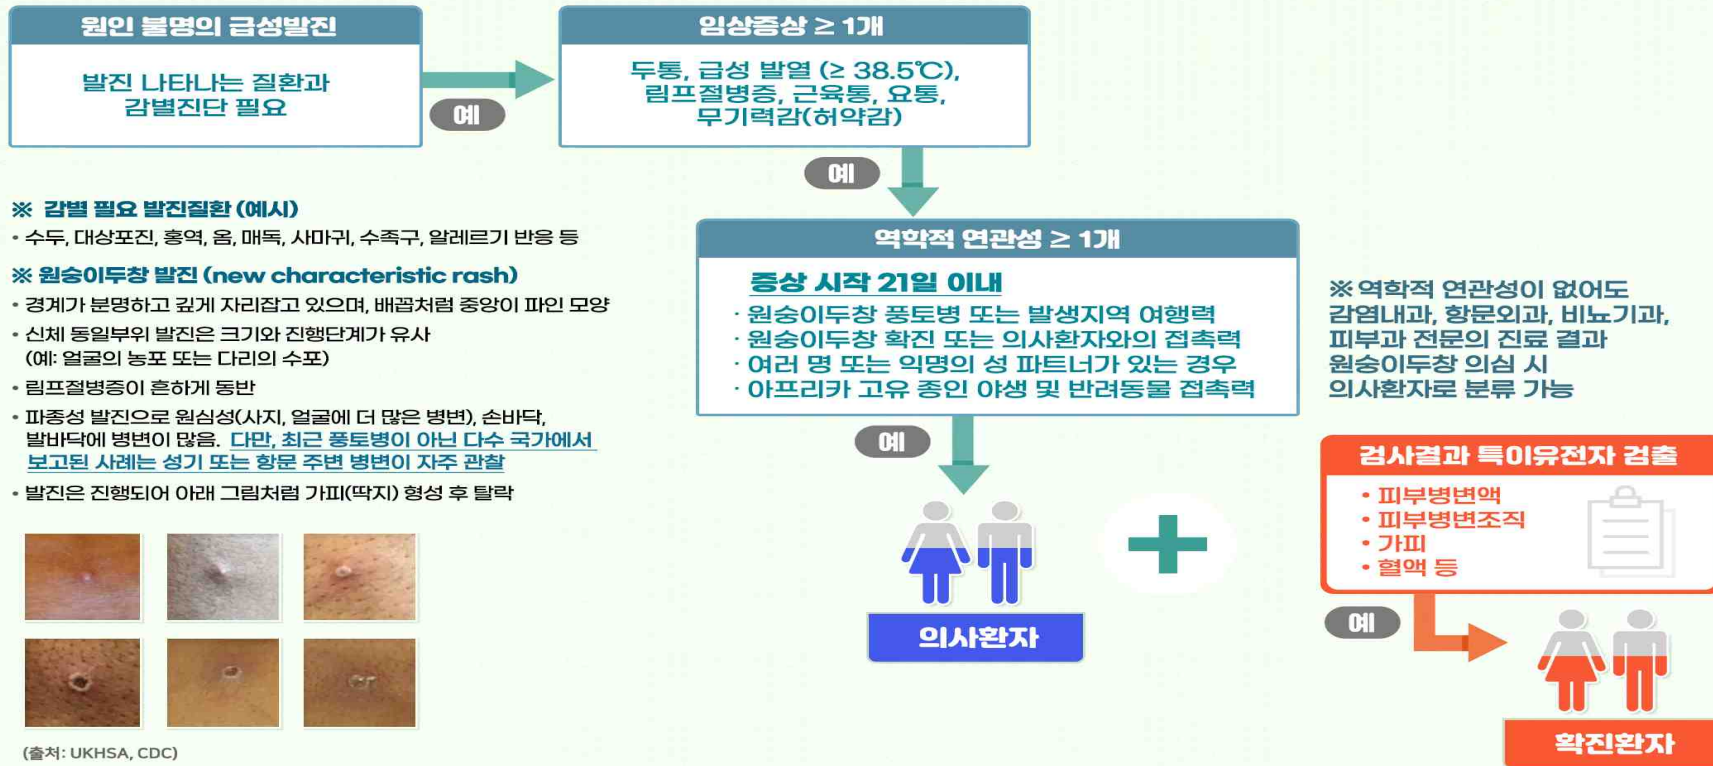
원인 불명의 급성발진

발진 나타나는 질환과 감별진단 필요

예

임상증상 ≥ 1개

두통, 급성 발열 (≥ 38.5℃), 림프절병증, 근육통, 요통, 무기력감(허약감)

예

※ 감별 필요 발진질환 (예시)
• 수두, 대상포진, 홍역, 옴, 매독, 사마귀, 수족구, 알레르기 반응 등

※ 원숭이두창 발진 (new characteristic rash)
• 경계가 분명하고 깊게 자리잡고 있으며, 배꼽처럼 중앙이 파인 모양
• 신체 동일부위 발진은 크기와 진행단계가 유사 (예: 얼굴의 농포 또는 다리의 수포)
• 림프절병증이 흔하게 동반
• 파종성 발진으로 원심성(사지, 얼굴에 더 많은 병변), 손바닥, 발바닥에 병변이 많음. 다만, 최근 풍토병이 아닌 다수 국가에서 보고된 사례는 성기 또는 항문 주변 병변이 자주 관찰
• 발진은 진행되어 아래 그림처럼 가피(딱지) 형성 후 탈락

(출처: UKHSA, CDC)

역학적 연관성 ≥ 1개

증상 시작 21일 이내
· 원숭이두창 풍토병 또는 발생지역 여행력
· 원숭이두창 확진 또는 의사환자와의 접촉력
· 여러 명 또는 익명의 성 파트너가 있는 경우
· 아프리카 고유 종인 야생 및 반려동물 접촉력

※역학적 연관성이 없어도 감염내과, 항문외과, 비뇨기과, 피부과 전문의 진료 결과 원숭이두창 의심 시 의사환자로 분류 가능

예

의사환자

검사결과 특이유전자 검출
• 피부병변액
• 피부병변조직
• 가피
• 혈액 등

예

확진환자